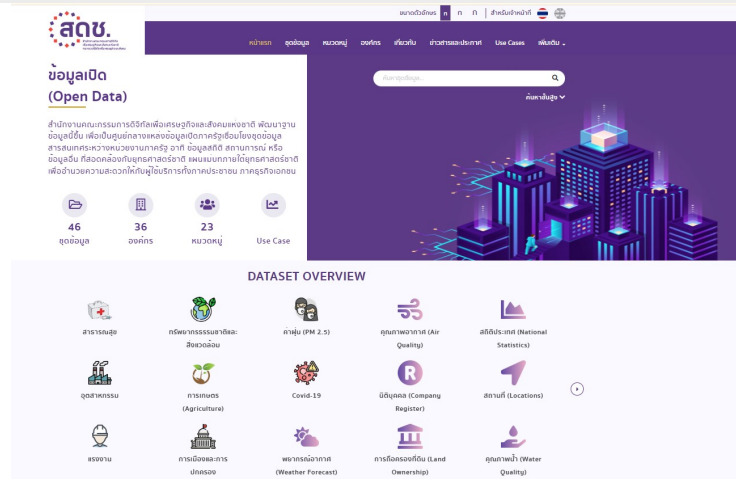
สดช.

ขนาดตัวอักษร ก ก ก | สำหรับเจ้าหน้าที่

หน้าแรก ชุดข้อมูล หมวดหมู่ องค์กร เกี่ยวกับ ข่าวสารและประกาศ Use Cases เพิ่มเติม

ข้อมูลเปิด
(Open Data)

สำนักงานคณะกรรมการดิจิทัลเพื่อเศรษฐกิจและสังคมแห่งชาติ พัฒนาฐานข้อมูลขึ้น เพื่อเป็นศูนย์กลางแหล่งข้อมูลเปิดภาครัฐเชื่อมโยงชุดข้อมูลสารสนเทศระหว่างหน่วยงานภาครัฐ อาทิ ข้อมูลสถิติ สถานการณ์ หรือข้อมูลอื่น ที่สอดคล้องกับยุทธศาสตร์ชาติ แผนแม่บทภายใต้ยุทธศาสตร์ชาติ เพื่ออำนวยความสะดวกให้กับผู้ใช้บริการทั้งภาคประชาชน ภาคธุรกิจเอกชน

ค้นหาชุดข้อมูล...

ค้นหาขั้นสูง

46
ชุดข้อมูล

36
องค์กร

23
หมวดหมู่

Use Case

DATASET OVERVIEW

สาธารณสุข

ทรัพยากรธรรมชาติและสิ่งแวดล้อม

ค่าฝุ่น (PM 2.5)

คุณภาพอากาศ (Air Quality)

สถิติประเทศ (National Statistics)

อุตสาหกรรม

การเกษตร (Agriculture)

Covid-19

นิติบุคคล (Company Register)

สถานที่ (Locations)

แรงงาน

การเมืองและการปกครอง

พยากรณ์อากาศ (Weather Forecast)

การถือครองที่ดิน (Land Ownership)

คุณภาพน้ำ (Water Quality)